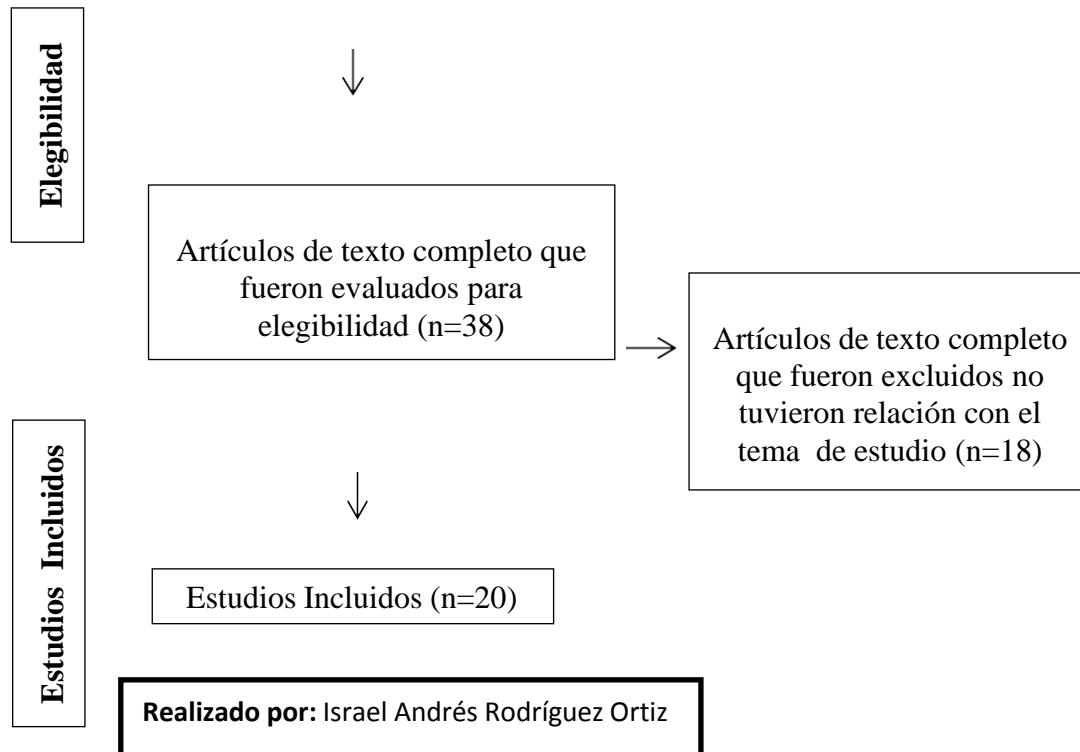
Elegibilidad

Artículos de texto completo que fueron evaluados para elegibilidad (n=38)

Artículos de texto completo que fueron excluidos no tuvieron relación con el tema de estudio (n=18)

Estudios Incluidos

Estudios Incluidos (n=20)

**Realizado por:** Israel Andrés Rodríguez Ortiz